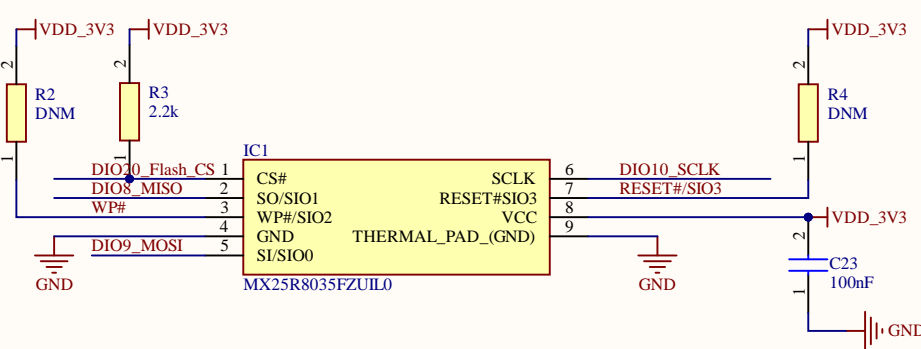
VDD_3V3
VDD_3V3
VDD_3V3
2
R2
DNM
1
2
R3
2.2k
1
2
R4
DNM
1
IC1
DIO20_Flash_CS 1 CS#
DIO8_MISO 2 SO/SIO1
WP# 3 WP#/SIO2
4 GND
DIO9_MOSI 5 SI/SIO0
SCLK 6 DIO10_SCLK
RESET#SIO3 7 RESET#/SIO3
VCC 8
THERMAL_PAD_(GND) 9
VDD_3V3
MX25R8035FZUIL0
GND
GND
2
C23
100nF
1
GND